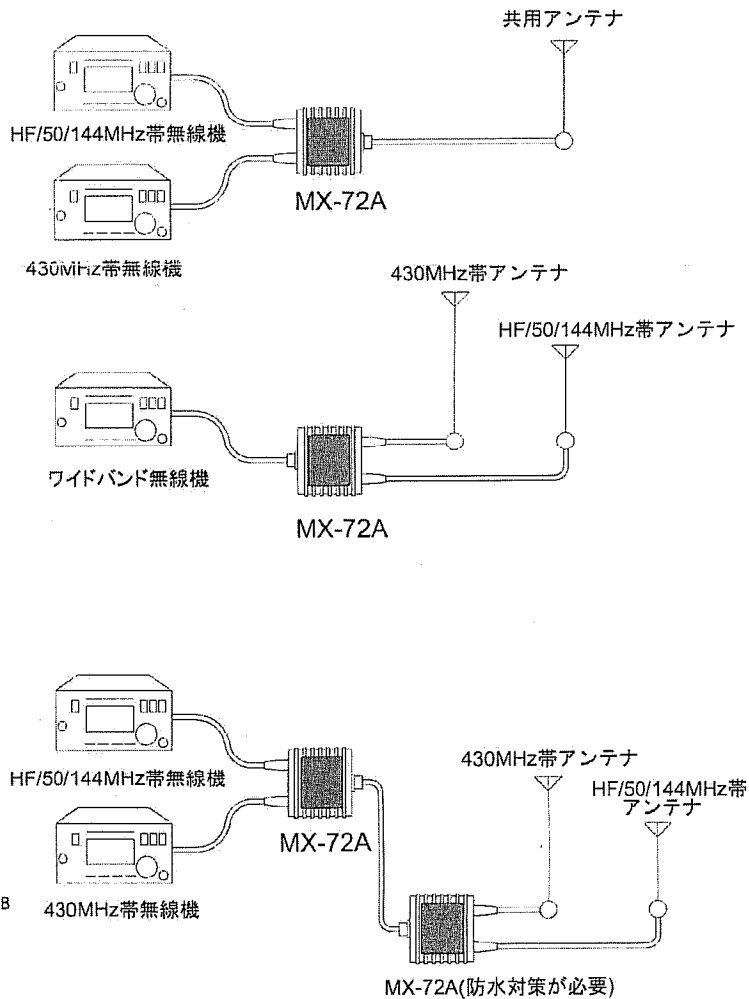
共用アンテナ

HF/50/144MHz帯無線機

MX-72A

430MHz帯無線機

430MHz帯アンテナ

HF/50/144MHz帯アンテナ

ワイドバンド無線機

MX-72A

HF/50/144MHz帯無線機

430MHz帯アンテナ

HF/50/144MHz帯 アンテナ

MX-72A

B

430MHz帯無線機

MX-72A(防水対策が必要)